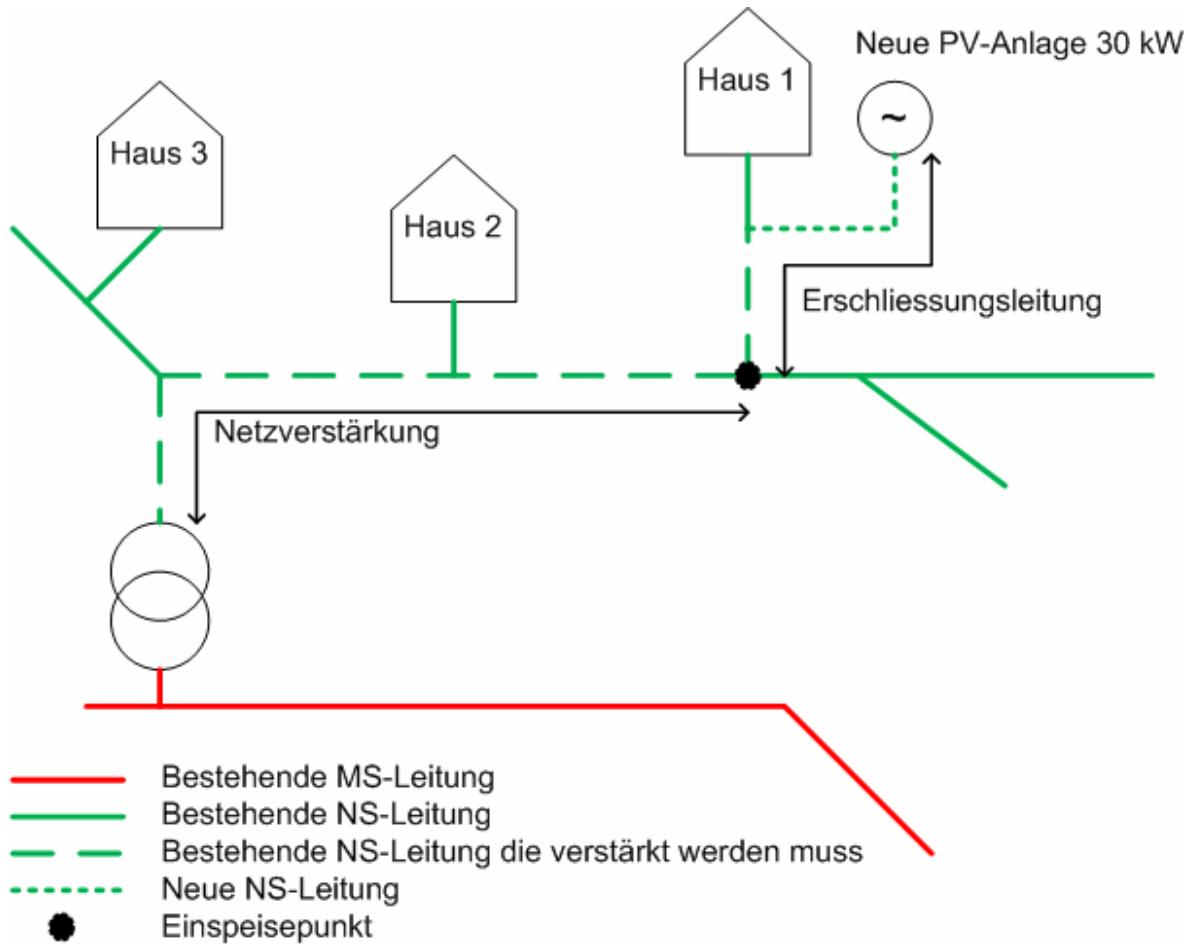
Neue PV-Anlage 30 kW

Haus 1

~

Haus 3

Haus 2

Erschliessungsleitung

Netzverstärkung

Bestehende MS-Leitung
Bestehende NS-Leitung
Bestehende NS-Leitung die verstärkt werden muss
Neue NS-Leitung
Einspeisepunkt